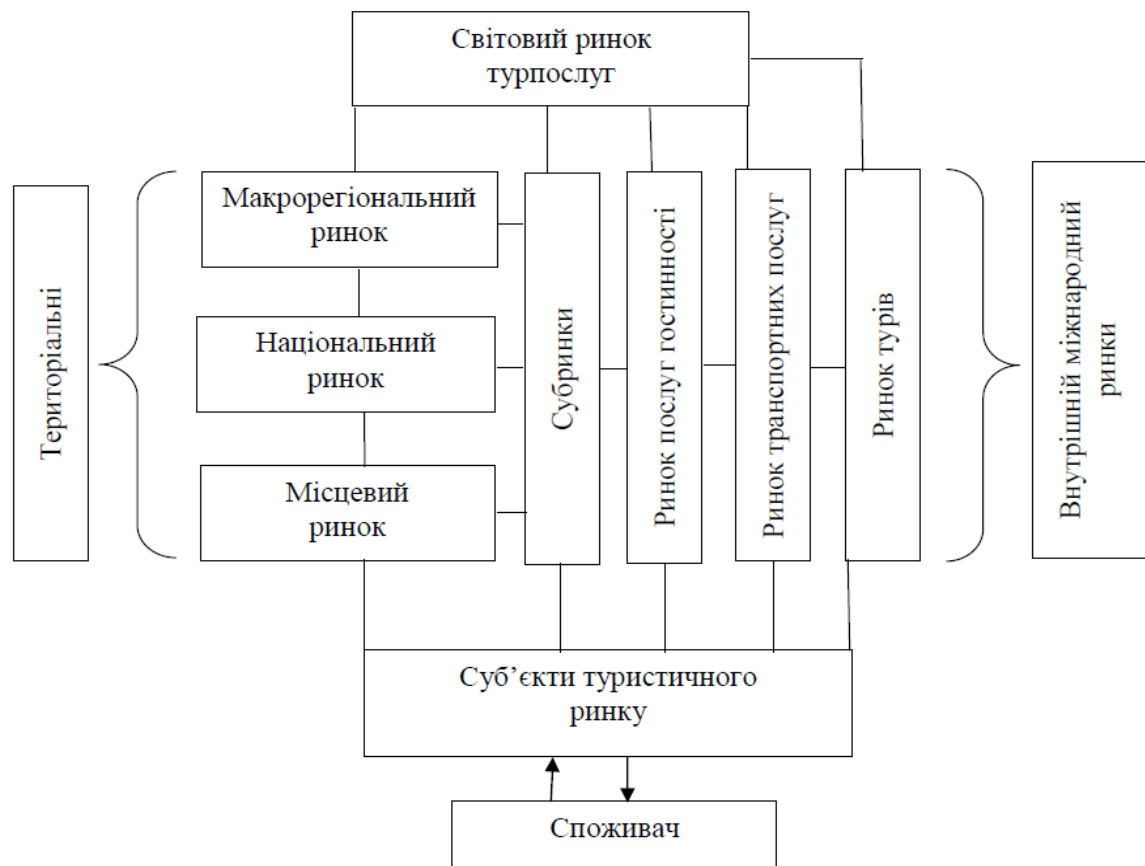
Світовий ринок турпослуг

Територіальні

Макрорегіональний ринок

Національний ринок

Місцевий ринок

Субринки

Ринок послуг гостинності

Ринок транспортних послуг

Ринок турів

Внутрішній міжнародний ринки

Суб’єкти туристичного ринку

Споживач